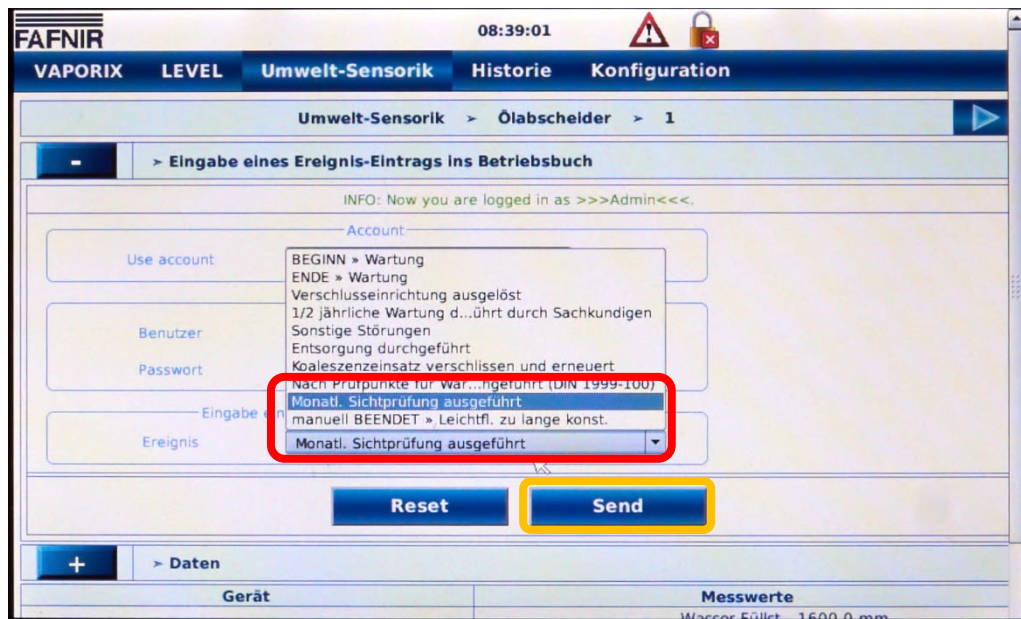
FAFNIR
08:39:01

VAPORIX LEVEL Umwelt-Sensorik Historie Konfiguration

Umwelt-Sensorik > Ölabscheider > 1

- > Eingabe eines Ereignis-Eintrags ins Betriebsbuch

INFO: Now you are logged in as >>>Admin<<<.

Account
Use account

Benutzer
Passwort

Eingabe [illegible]
Ereignis

BEGINN » Wartung
ENDE » Wartung
Verschlusseinrichtung ausgelöst
1/2 jährliche Wartung d...ührt durch Sachkundigen
Sonstige Störungen
Entsorgung durchgeführt
Koaleszenzeinsatz verschlissen und erneuert
Nach Prüfpunkte für War...hgeführt (DIN 1999-100)
Monatl. Sichtprüfung ausgeführt
manuell BEENDET » Leichtfl. zu lange konst.
Monatl. Sichtprüfung ausgeführt

Reset Send

+ > Daten

| Gerät | Messwerte |
|---|---|
| | Wasser Füllst... 1600,0 mm |